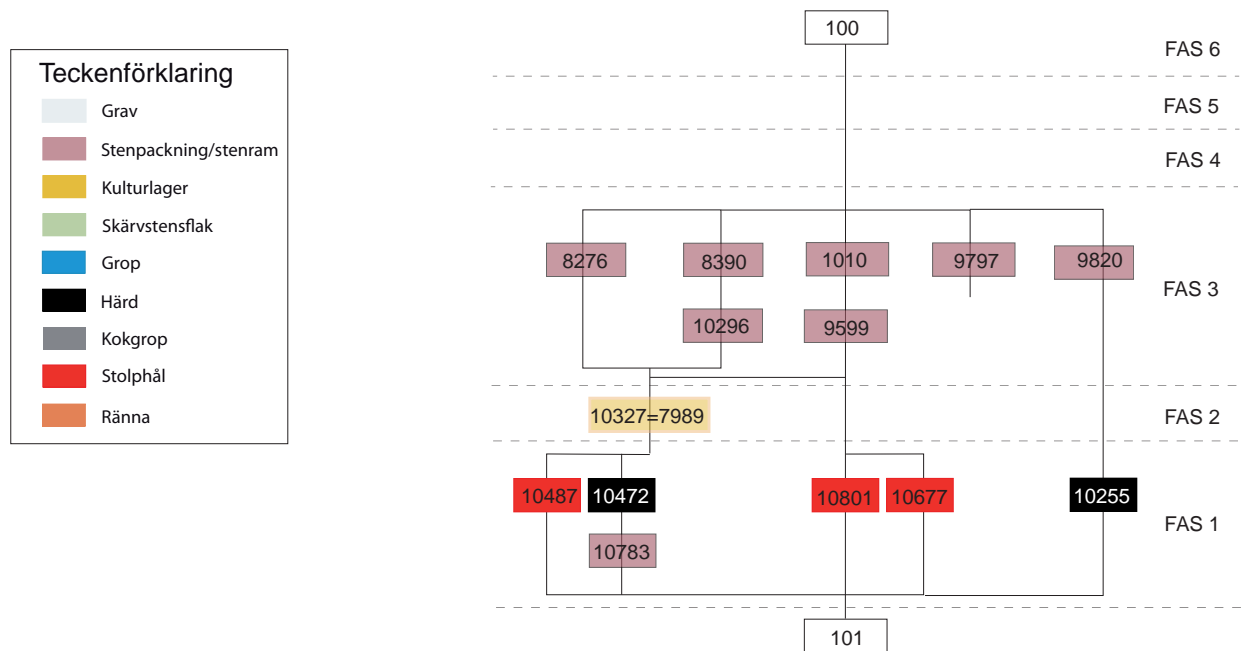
Teckenförklaring
Grav
Stenpackning/stenram
Kulturlager
Skärvstensflak
Grop
Härd
Kokgrop
Stolphål
Ränna

100
FAS 6
FAS 5
FAS 4
8276
8390
1010
9797
9820
FAS 3
10296
9599
10327=7989
FAS 2
10487
10472
10801
10677
10255
FAS 1
10783
101